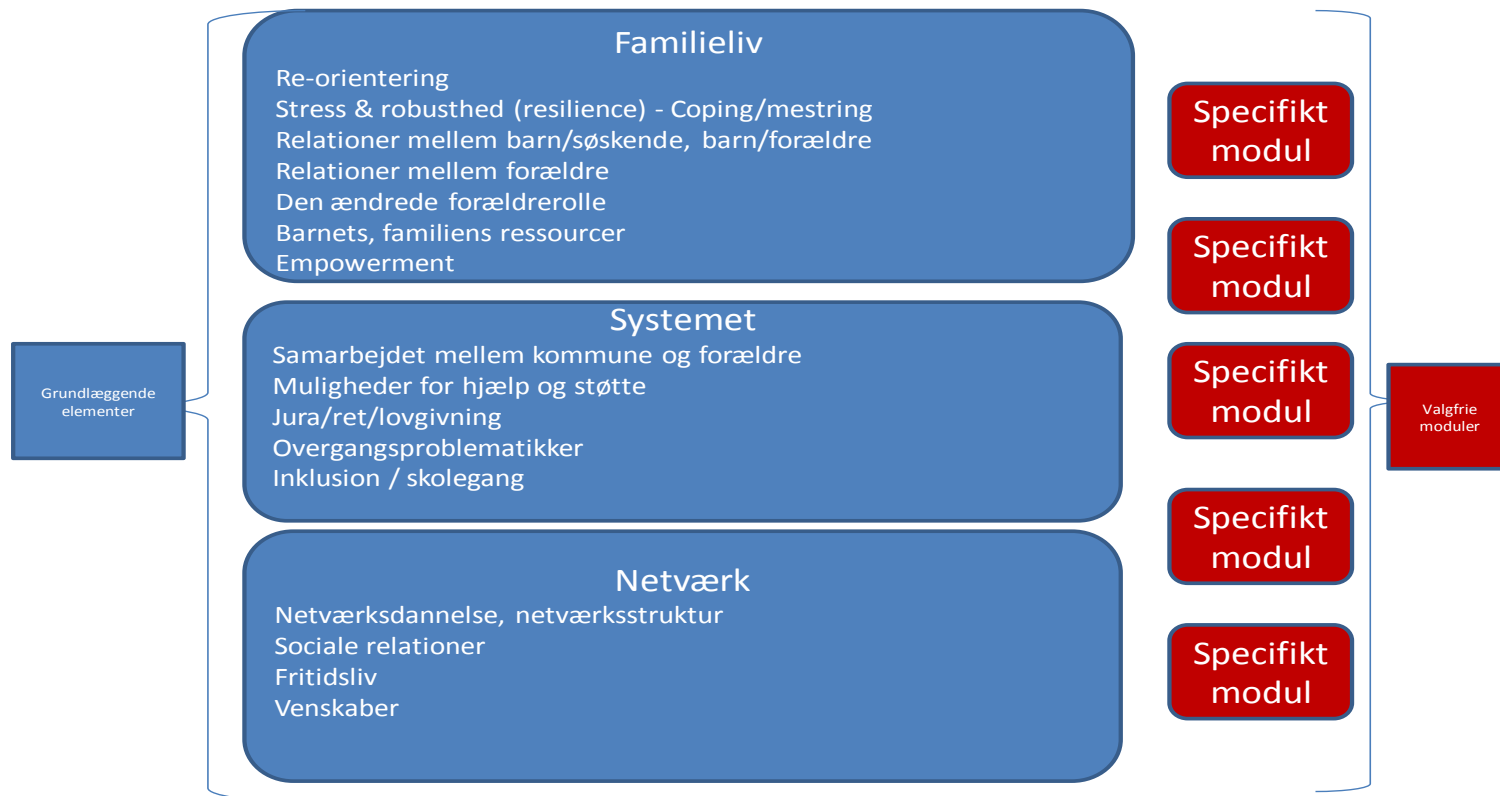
Grundlæggende elementer

Familieliv
Re-orientering
Stress & robusthed (resilience) - Coping/mestring
Relationer mellem barn/søskende, barn/forældre
Relationer mellem forældre
Den ændrede forældrerolle
Barnets, familiens ressourcer
Empowerment

Systemet
Samarbejdet mellem kommune og forældre
Muligheder for hjælp og støtte
Jura/ret/lovgivning
Overgangsproblematikker
Inklusion / skolegang

Netværk
Netværksdannelse, netværksstruktur
Sociale relationer
Fritidsliv
Venskaber

Specifikt modul

Specifikt modul

Specifikt modul

Specifikt modul

Specifikt modul

Valgfrie moduler